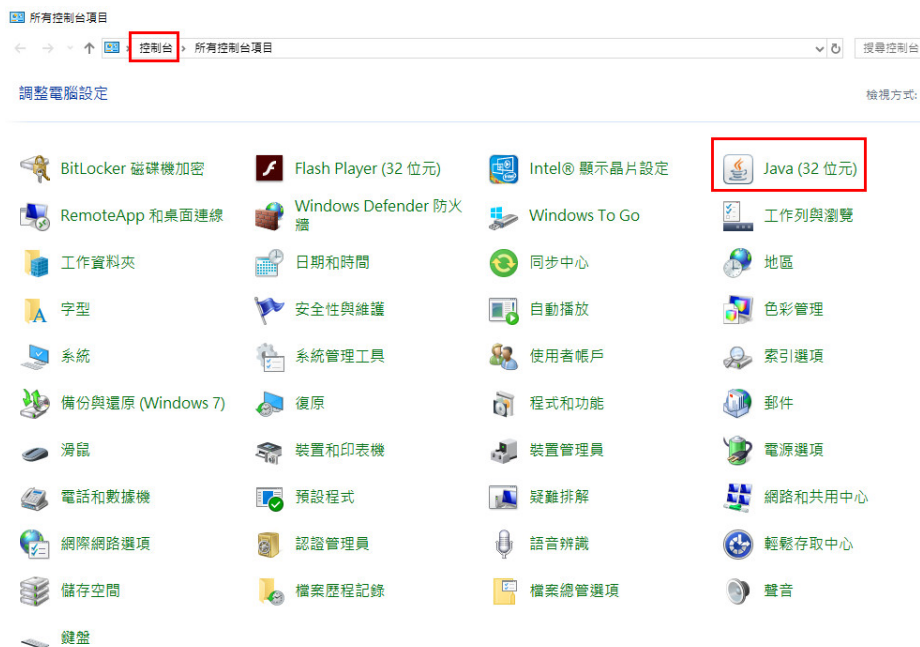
所有控制台項目

控制台 › 所有控制台項目

搜尋控制

調整電腦設定

檢視方式:

| | | | |
|---|---|---|---|
| BitLocker 磁碟機加密 | Flash Player (32 位元) | Intel® 顯示晶片設定 | Java (32 位元) |
| RemoteApp 和桌面連線 | Windows Defender 防火牆 | Windows To Go | 工作列與瀏覽 |
| 工作資料夾 | 日期和時間 | 同步中心 | 地區 |
| 字型 | 安全性與維護 | 自動播放 | 色彩管理 |
| 系統 | 系統管理工具 | 使用者帳戶 | 索引選項 |
| 備份與還原 (Windows 7) | 復原 | 程式和功能 | 郵件 |
| 滑鼠 | 裝置和印表機 | 裝置管理員 | 電源選項 |
| 電話和數據機 | 預設程式 | 疑難排解 | 網路和共用中心 |
| 網際網路選項 | 認證管理員 | 語音辨識 | 輕鬆存取中心 |
| 儲存空間 | 檔案歷程記錄 | 檔案總管選項 | 聲音 |
| 鍵盤 | | | |